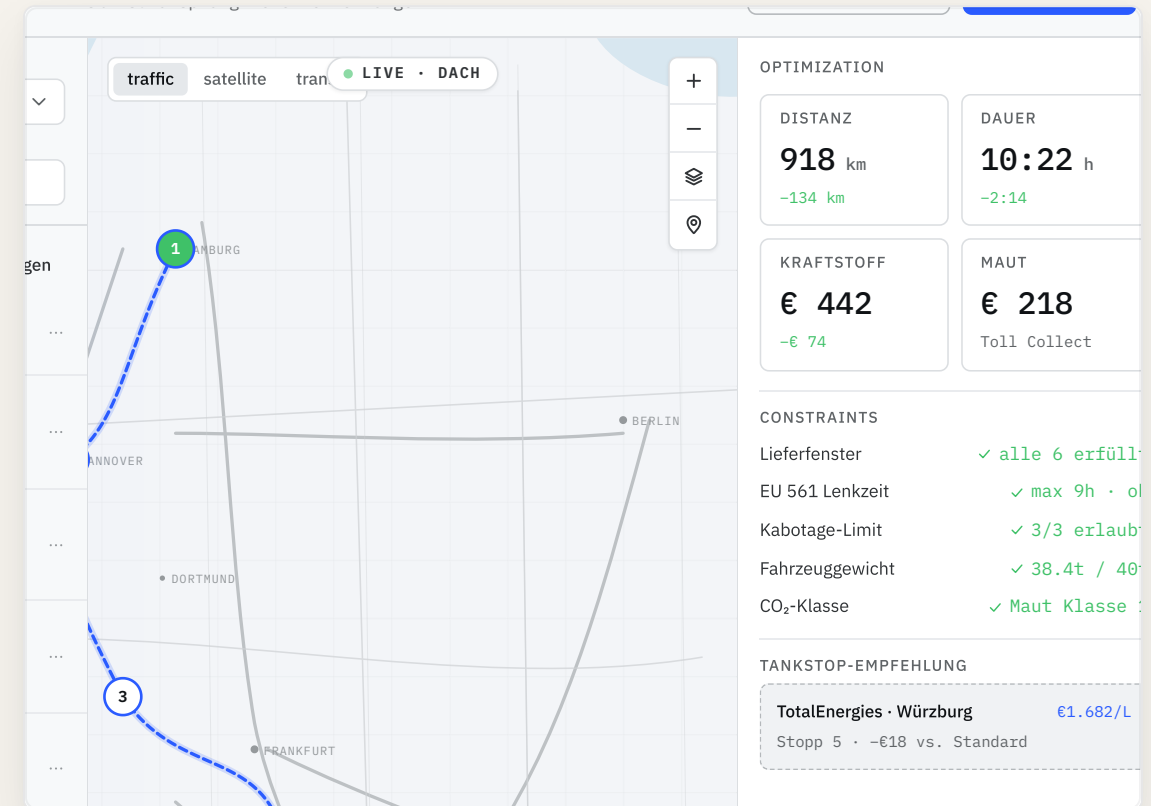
gen

...

...

...

...

...

traffic satellite tran

LIVE · DACH

+
−

1 AMBURG

ANNOVER

DORTMUND

BERLIN

3

FRANKFURT

OPTIMIZATION

DISTANZ
918 km
−134 km

DAUER
10:22 h
−2:14

KRAFTSTOFF
€ 442
−€ 74

MAUT
€ 218
Toll Collect

CONSTRAINTS

Lieferfenster ✓ alle 6 erfüll

EU 561 Lenkzeit ✓ max 9h · o

Kabotage-Limit ✓ 3/3 erlaub

Fahrzeuggewicht ✓ 38.4t / 40

$CO_2$-Klasse ✓ Maut Klasse

TANKSTOP-EMPFEHLUNG

TotalEnergies · Würzburg €1.682/L
Stopp 5 · −€18 vs. Standard